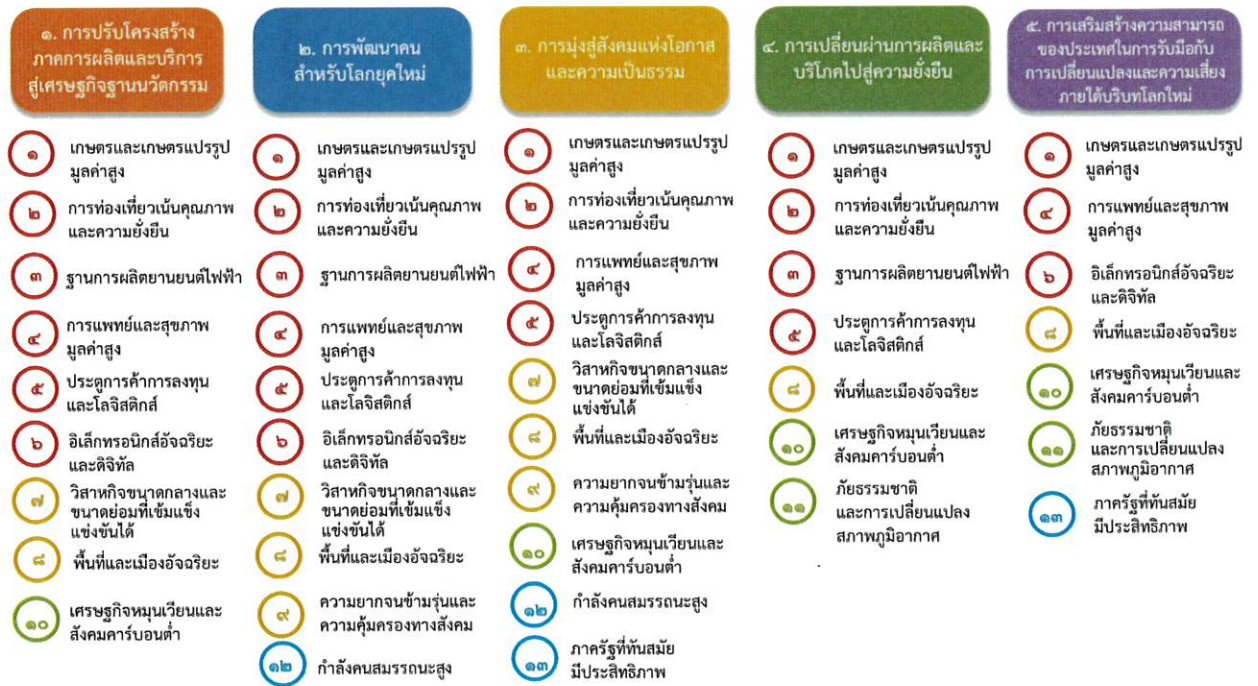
๑. การปรับโครงสร้างภาคการผลิตและบริการสู่เศรษฐกิจฐานนวัตกรรม

๑ เกษตรและเกษตรแปรรูปมูลค่าสูง

๒ การท่องเที่ยวเน้นคุณภาพและความยั่งยืน

๓ ฐานการผลิตยานยนต์ไฟฟ้า

๔ การแพทย์และสุขภาพมูลค่าสูง

๕ ประตูการค้าการลงทุนและโลจิสติกส์

๖ อิเล็กทรอนิกส์อัจฉริยะและดิจิทัล

๗ วิสาหกิจขนาดกลางและขนาดย่อมที่เข้มแข็งแข่งขันได้

๘ พื้นที่และเมืองอัจฉริยะ

๑๐ เศรษฐกิจหมุนเวียนและสังคมคาร์บอนต่ำ

๒. การพัฒนาคนสำหรับโลกยุคใหม่

๑ เกษตรและเกษตรแปรรูปมูลค่าสูง

๒ การท่องเที่ยวเน้นคุณภาพและความยั่งยืน

๓ ฐานการผลิตยานยนต์ไฟฟ้า

๔ การแพทย์และสุขภาพมูลค่าสูง

๕ ประตูการค้าการลงทุนและโลจิสติกส์

๖ อิเล็กทรอนิกส์อัจฉริยะและดิจิทัล

๗ วิสาหกิจขนาดกลางและขนาดย่อมที่เข้มแข็งแข่งขันได้

๘ พื้นที่และเมืองอัจฉริยะ

๙ ความยากจนข้ามรุ่นและความคุ้มครองทางสังคม

๑๒ กำลังคนสมรรถนะสูง

๓. การมุ่งสู่สังคมแห่งโอกาสและความเป็นธรรม

๑ เกษตรและเกษตรแปรรูปมูลค่าสูง

๒ การท่องเที่ยวเน้นคุณภาพและความยั่งยืน

๔ การแพทย์และสุขภาพมูลค่าสูง

๕ ประตูการค้าการลงทุนและโลจิสติกส์

๗ วิสาหกิจขนาดกลางและขนาดย่อมที่เข้มแข็งแข่งขันได้

๘ พื้นที่และเมืองอัจฉริยะ

๙ ความยากจนข้ามรุ่นและความคุ้มครองทางสังคม

๑๐ เศรษฐกิจหมุนเวียนและสังคมคาร์บอนต่ำ

๑๒ กำลังคนสมรรถนะสูง

๑๓ ภาครัฐที่ทันสมัยมีประสิทธิภาพ

๔. การเปลี่ยนผ่านการผลิตและบริโภคไปสู่ความยั่งยืน

๑ เกษตรและเกษตรแปรรูปมูลค่าสูง

๒ การท่องเที่ยวเน้นคุณภาพและความยั่งยืน

๓ ฐานการผลิตยานยนต์ไฟฟ้า

๕ ประตูการค้าการลงทุนและโลจิสติกส์

๘ พื้นที่และเมืองอัจฉริยะ

๑๐ เศรษฐกิจหมุนเวียนและสังคมคาร์บอนต่ำ

๑๑ ภัยธรรมชาติและการเปลี่ยนแปลงสภาพภูมิอากาศ

๕. การเสริมสร้างความสามารถของประเทศในการรับมือกับการเปลี่ยนแปลงและความเสี่ยงภายใต้บริบทโลกใหม่

๑ เกษตรและเกษตรแปรรูปมูลค่าสูง

๔ การแพทย์และสุขภาพมูลค่าสูง

๖ อิเล็กทรอนิกส์อัจฉริยะและดิจิทัล

๘ พื้นที่และเมืองอัจฉริยะ

๑๐ เศรษฐกิจหมุนเวียนและสังคมคาร์บอนต่ำ

๑๑ ภัยธรรมชาติและการเปลี่ยนแปลงสภาพภูมิอากาศ

๑๓ ภาครัฐที่ทันสมัยมีประสิทธิภาพ